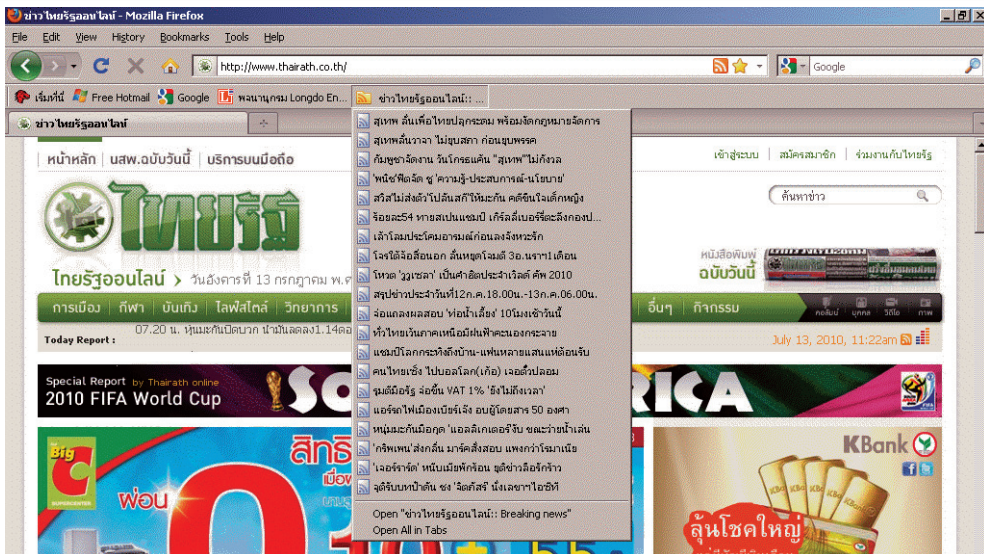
ข่าวไทยรัฐออนไลน์ - Mozilla Firefox

File Edit View History Bookmarks Tools Help

http://www.thairath.co.th/

Google

เริ่มที่นี่ Free Hotmail Google พจนานุกรม Longdo En... ข่าวไทยรัฐออนไลน์:: ...

ข่าวไทยรัฐออนไลน์

หน้าหลัก | นสพ.ฉบับวันนี้ | บริการบนมือถือ

เข้าสู่ระบบ | สมัครสมาชิก | ร่วมงานกับไทยรัฐ

ไทยรัฐ

ค้นหาข่าว

ไทยรัฐออนไลน์ › วันอังคารที่ 13 กรกฎาคม พ.ศ.

หนังสือพิมพ์ ฉบับวันนี้

การเมือง | กีฬา | บันเทิง | ไลฟ์สไตล์ | วิทยาการ

อื่นๆ | กิจกรรม

คอลัมน์ บุคคล วิดีโอ ภาพ

Today Report : 07.20 น. หุ้นมะกันปิดบวก น้ำมันลดลง1.14

July 13, 2010, 11:22am

Special Report by Thairath online
2010 FIFA World Cup

SO RICA

Big C SUPERCENTER

สิทธิ

ผ่อน

KBank

ลุ้นโชคใหญ่

สุเทพ ลั่นเพื่อไทยปลุกระดม พร้อมจัดกฎหมายจัดการ
สุเทพลั่นวาจา 'ไม่ยุบสภา ก่อนยุบพรรค
กัมพูชาจัดงาน วันโกรธแค้น "สุเทพ"ไม่กังวล
'พนัช'ฟิตจัด ชู 'ความรู้-ประสบการณ์-นโยบาย'
สวีสไม่ส่งตัว'โปลันสกี'ให้มะกัน คดีข่มขืนเด็กหญิง
ร็อตตะ54 ทายสเปนแชมป์ เกิร์ลลี่เบอร์รี่ตะลึงกองป...
เล้าโลมประโคมอารมณ์ก่อนลงจังหวะรัก
โจรใต้จ้องลอบฆ่า ลั่นหยุดโจมตี 3อ.นราฯ1เดือน
โหวต 'วูวูเซลา' เป็นคำฮิตประจำเวิลด์ คัพ 2010
สรุปข่าวประจำวันที่12ก.ค.18.00น.-13ก.ค.06.00น.
จ่อแถลงผลสอบ 'ท่อน้ำเลี้ยง' 10โมงเช้าวันนี้
ทั่วไทยเว้นภาคเหนือมีฝนฟ้าคะนองกระจาย
แซมบ้าโลกกระทึงถึงบ้าน-แฟนหลายแสนแห่ต้อนรับ
คนไทยเชื่อ 'ไปบอลโลก(เก๊อ)' เจอตั๋วปลอม
ขุนคลังรับ จ่อขึ้น VAT 1% 'ยังไม่ถึงเวลา'
แอร์ตกไฟเมืองเบียร์เจ๋ง อนุญาตสาว 50 องศา
หนุ่มมะกันมือกุด 'แอลลีเกเตอร์'งับ ขณะว่ายน้ำเล่น
'กริพเพน'ส่งกลิ่น มาร์คสั่งสอบ แพงกว่าโฆษณา
'เลอร์รี่ชัด' หนีบเมียทักท้อน ชูดีเข่าลือรักร้าว
จุติจับนางป้าตัน ชง 'จิตภัสร์' นั่งเลขาฯไอซิที

Open "ข่าวไทยรัฐออนไลน์:: Breaking news"
Open All in Tabs